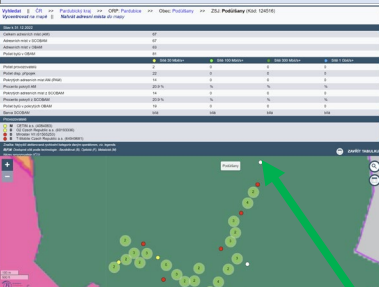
Výsledek >> ČR >> Pardubický kraj >> ORP Pardubice >> Obec Podůlšany >> ZSJ Podůlšany (Kód: 124516)
Vycentrovat na mapě | Návrat adresní místa do mapy

Stav k 31.12.2022

| | |
|---|---|
| Celkem adresních míst (AM) | 47 |
| Adresních míst v SCOBAM | 47 |
| Adresních míst v OBAM | 43 |
| Počet bytů v OBAM | 41 |

| | Síť 30 Mbit/s+ | Síť 100 Mbit/s+ | Síť 300 Mbit/s+ | Síť 1 Gbit/s+ |
|---|---|---|---|---|
| Počet provozovatelů | 4 | 3 | 2 | 2 |
| Počet tep. případů | 22 | 5 | 5 | 5 |
| Počet adresních míst (AM) | 14 | 0 | 0 | 0 |
| Procento pokrytí AM | 20.9 % | % | % | % |
| Pokrytých adresních míst v SCOBAM | 14 | 0 | 0 | 0 |
| Procento pokrytí v SCOBAM | 20.9 % | % | % | % |
| Počet bytů v pokrytých OBAM | 14 | 0 | 0 | 0 |
| Barva SCOBAM | bílá | bílá | bílá | bílá |

Provozovatelé
CETIN a.s. (04084063)
O2 Czech Republic a.s. (60193336)
Mirodat s.r.o. (07053220)
T-Mobile Czech Republic a.s. (64949681)

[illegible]

ZAVŘÍT TABULKU

Podůlšany